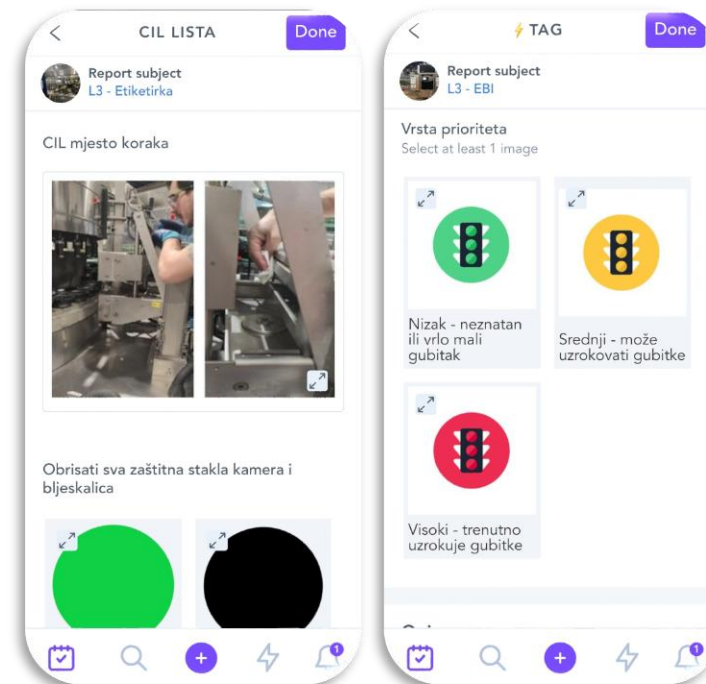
<
CIL LISTA
Done

Report subject
L3 - Etiketirka

CIL mjesto koraka

Obrisati sva zaštitna stakla kamera i bljeskalica

<
TAG
Done

Report subject
L3 - EBI

Vrsta prioriteta
Select at least 1 image

Nizak - neznatan ili vrlo mali gubitak

Srednji - može uzrokovati gubitke

Visoki - trenutno uzrokuje gubitke

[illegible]

1